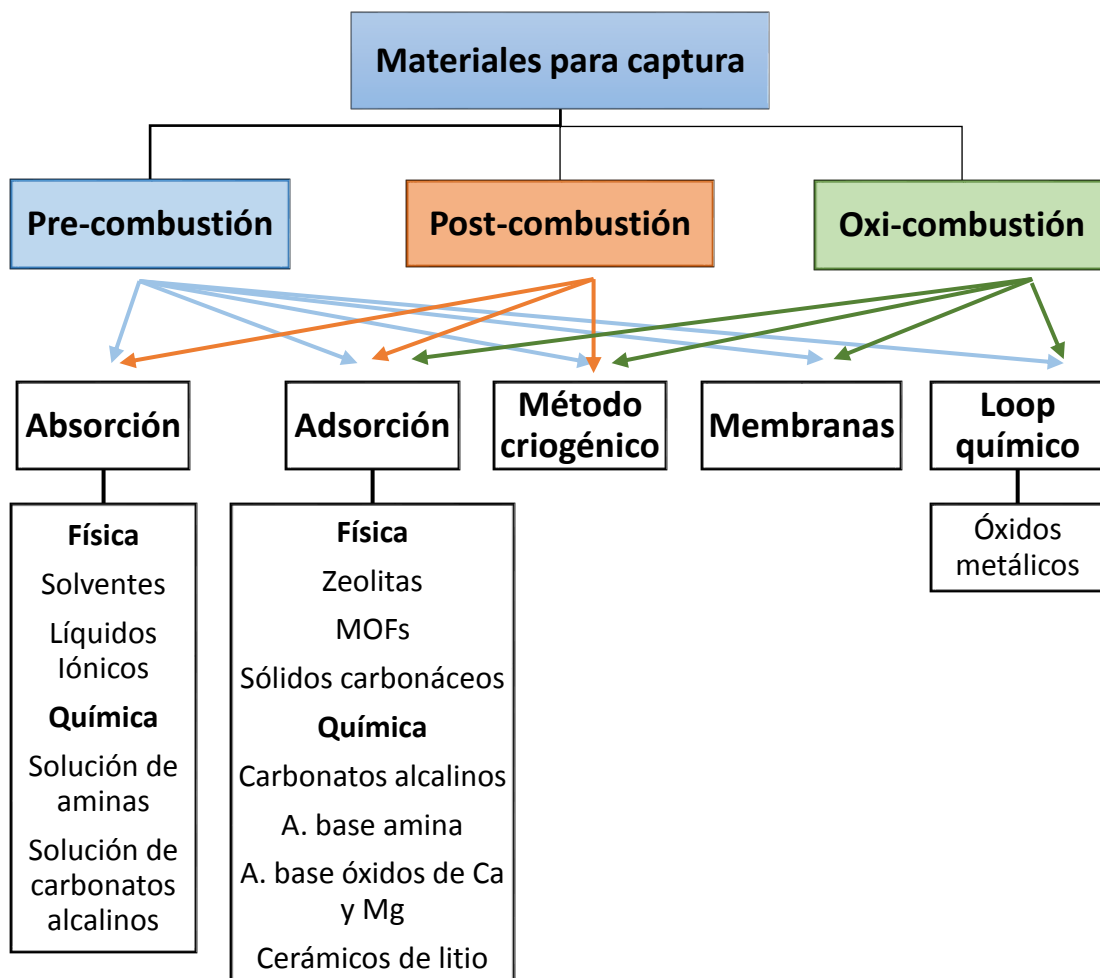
Materiales para captura

Pre-combustión

Post-combustión

Oxi-combustión

Absorción

Adsorción

Método criogénico

Membranas

Loop químico

Física
Solventes
Líquidos Iónicos
Química
Solución de aminas
Solución de carbonatos alcalinos

Física
Zeolitas
MOFs
Sólidos carbonáceos
Química
Carbonatos alcalinos
A. base amina
A. base óxidos de Ca y Mg
Cerámicos de litio

Óxidos metálicos